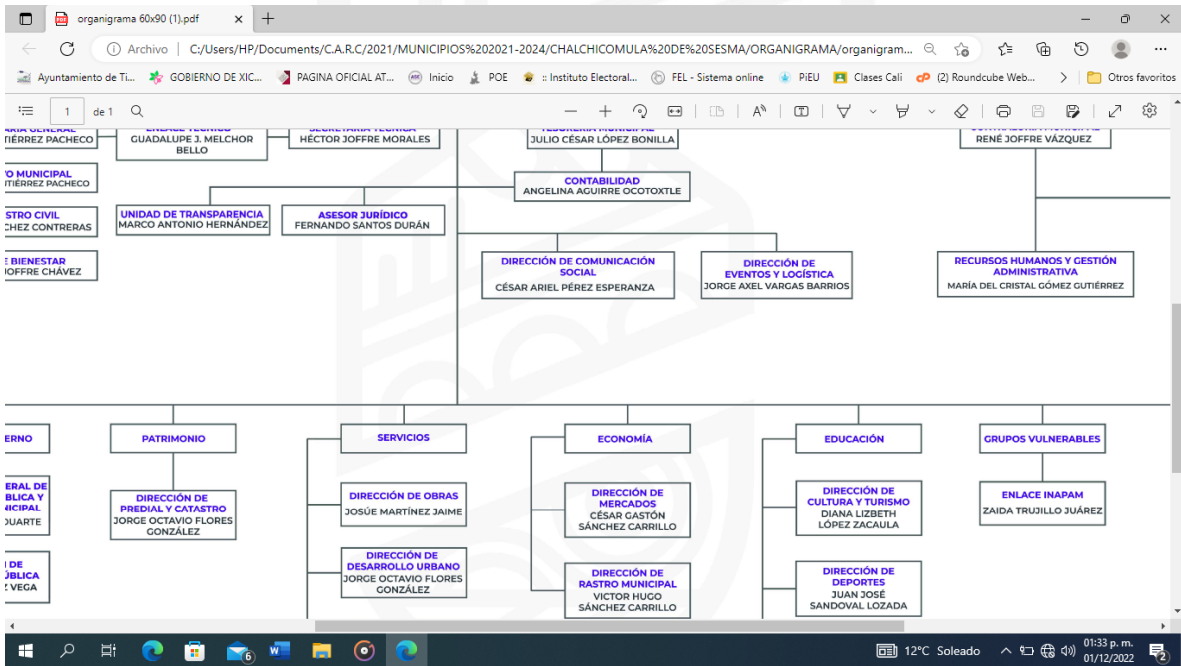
organigrama 60x90 (1).pdf

Archivo | C:/Users/HP/Documents/C.A.R.C/2021/MUNICIPIOS%202021-2024/CHALCHICOMULA%20DE%20SESMA/ORGANIGRAMA/organigram...

Ayuntamiento de Ti... GOBIERNO DE XIC... PAGINA OFICIAL AT... Inicio POE :: Instituto Electoral... FEL - Sistema online PiEU Clases Cali (2) Roundcube Web... Otros favoritos

1 de 1

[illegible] TIÉRREZ PACHECO

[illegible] GUADALUPE J. MELCHOR BELLO

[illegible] HÉCTOR JOFFRE MORALES

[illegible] JULIO CÉSAR LÓPEZ BONILLA

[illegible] RENÉ JOFFRE VÁZQUEZ

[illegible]O MUNICIPAL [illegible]TIÉRREZ PACHECO

CONTABILIDAD
ANGELINA AGUIRRE OCOTOXTLE

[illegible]STRO CIVIL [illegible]CHEZ CONTRERAS

UNIDAD DE TRANSPARENCIA
MARCO ANTONIO HERNÁNDEZ

ASESOR JURÍDICO
FERNANDO SANTOS DURÁN

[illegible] BIENESTAR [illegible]OFFRE CHÁVEZ

DIRECCIÓN DE COMUNICACIÓN SOCIAL
CÉSAR ARIEL PÉREZ ESPERANZA

DIRECCIÓN DE EVENTOS Y LOGÍSTICA
JORGE AXEL VARGAS BARRIOS

RECURSOS HUMANOS Y GESTIÓN ADMINISTRATIVA
MARÍA DEL CRISTAL GÓMEZ GUTIÉRREZ

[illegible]ERNO

PATRIMONIO

SERVICIOS

ECONOMÍA

EDUCACIÓN

GRUPOS VULNERABLES

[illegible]ERAL DE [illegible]BLICA Y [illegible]NICIPAL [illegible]UARTE

DIRECCIÓN DE PREDIAL Y CATASTRO
JORGE OCTAVIO FLORES GONZÁLEZ

DIRECCIÓN DE OBRAS
JOSÚE MARTÍNEZ JAIME

DIRECCIÓN DE MERCADOS
CÉSAR GASTÓN SÁNCHEZ CARRILLO

DIRECCIÓN DE CULTURA Y TURISMO
DIANA LIZBETH LÓPEZ ZACUALA

ENLACE INAPAM
ZAIDA TRUJILLO JUÁREZ

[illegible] DE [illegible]ÚBLICA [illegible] VEGA

DIRECCIÓN DE DESARROLLO URBANO
JORGE OCTAVIO FLORES GONZÁLEZ

DIRECCIÓN DE RASTRO MUNICIPAL
VICTOR HUGO SÁNCHEZ CARRILLO

DIRECCIÓN DE DEPORTES
JUAN JOSÉ SANDOVAL LOZADA

12°C Soleado
01:33 p. m.
01/12/2022